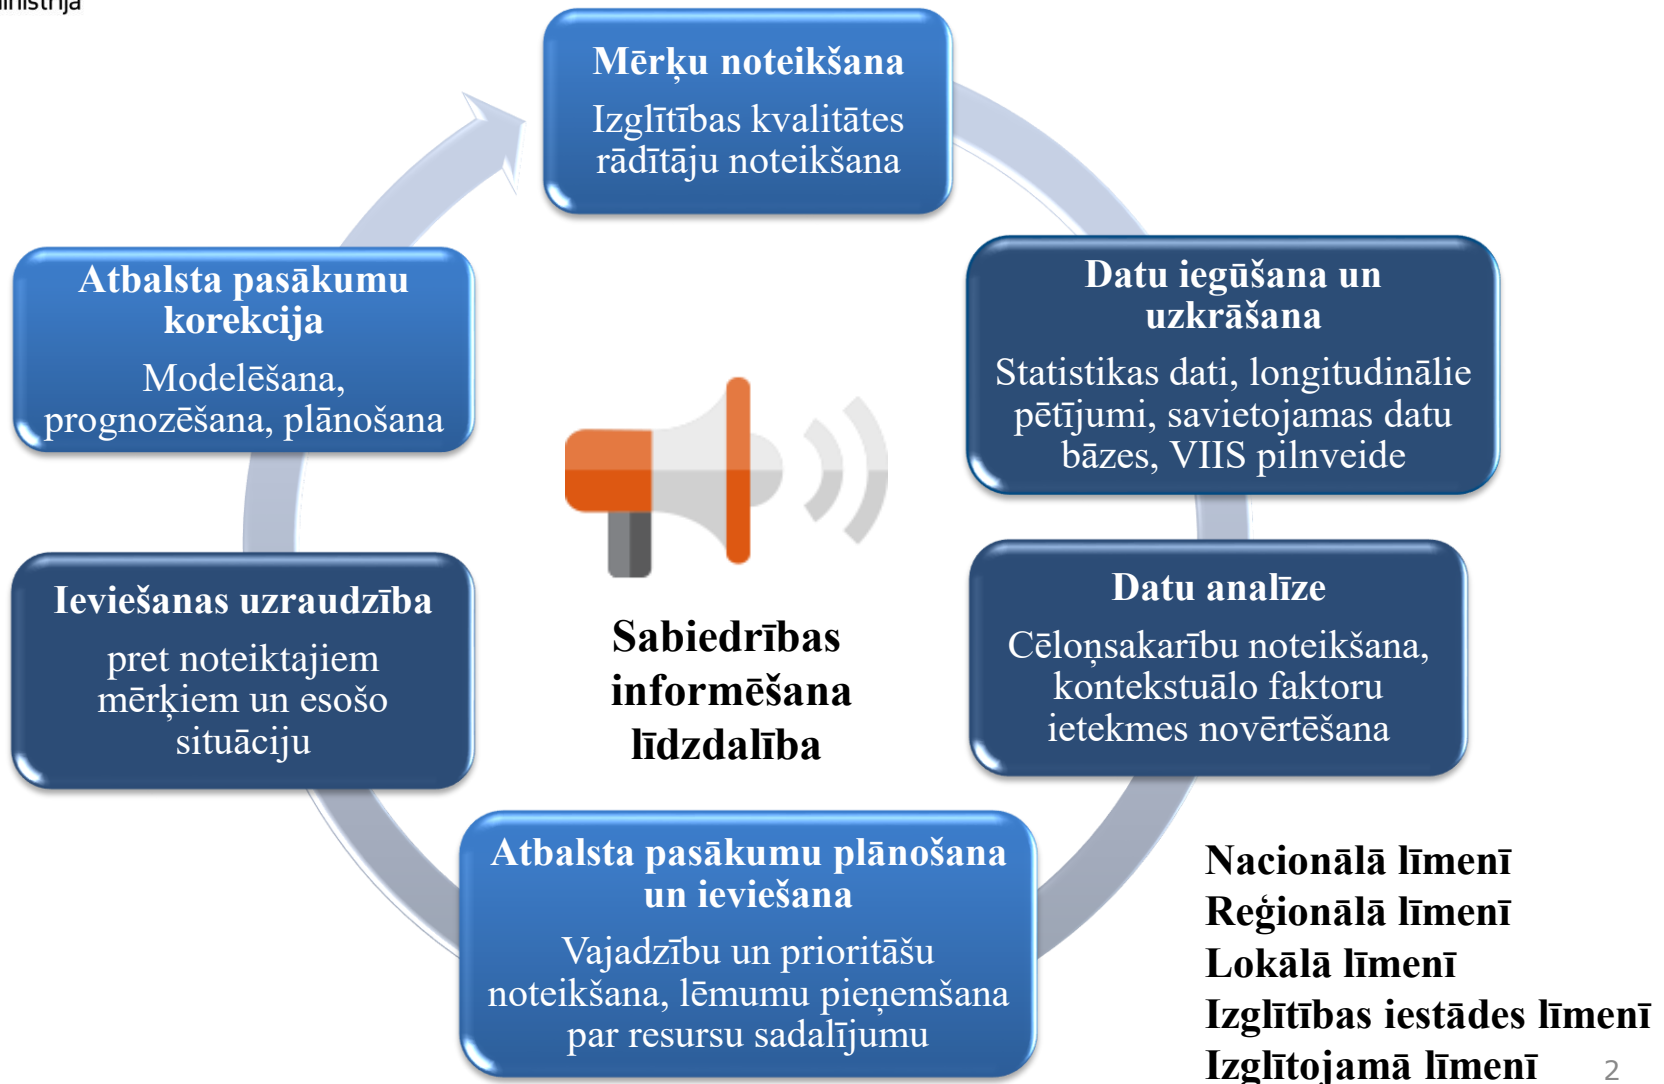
inistrija

Mērķu noteikšana
Izglītības kvalitātes rādītāju noteikšana

Datu iegūšana un uzkrāšana
Statistikas dati, longitudinālie pētījumi, savietojamas datu bāzes, VIIS pilnveide

Datu analīze
Cēloņsakarību noteikšana, kontekstuālo faktoru ietekmes novērtēšana

Atbalsta pasākumu plānošana un ieviešana
Vajadzību un prioritāšu noteikšana, lēmumu pieņemšana par resursu sadalījumu

Ieviešanas uzraudzība
pret noteiktajiem mērķiem un esošo situāciju

Atbalsta pasākumu korekcija
Modelēšana, prognozēšana, plānošana

Sabiedrības informēšana līdzdalība

Nacionālā līmenī
Reģionālā līmenī
Lokālā līmenī
Izglītības iestādes līmenī
Izglītojamā līmenī

2